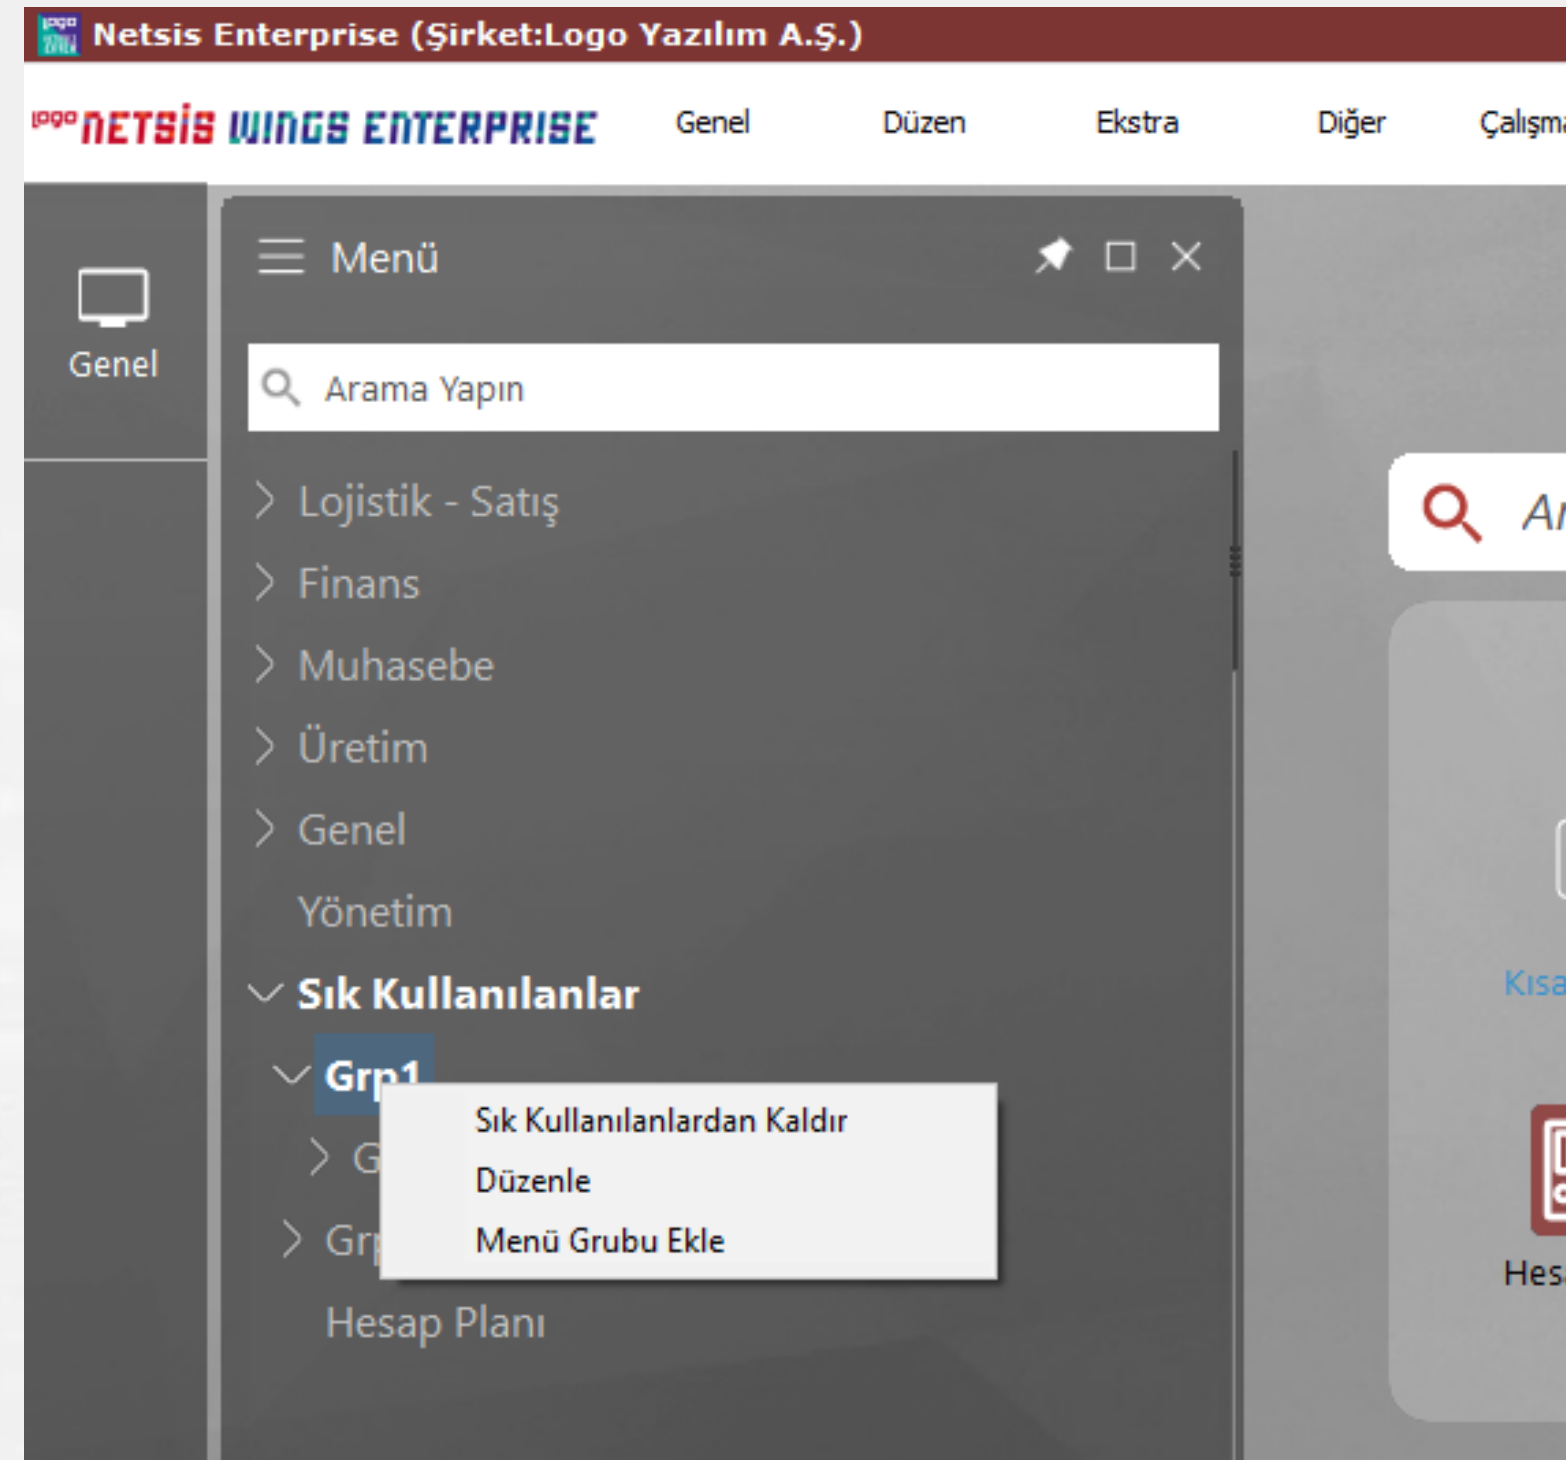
Netsis Enterprise (Şirket:Logo Yazılım A.Ş.)

logo NETSİS WINGS ENTERPRISE Genel Düzen Ekstra Diğer Çalışma

Genel

Menü

Arama Yapın

Lojistik - Satış
Finans
Muhasebe
Üretim
Genel
Yönetim
Sık Kullanılanlar
Grp1
G
Gr
Hesap Planı

Sık Kullanılanlardan Kaldır
Düzenle
Menü Grubu Ekle

Ar
Kısa
Hes